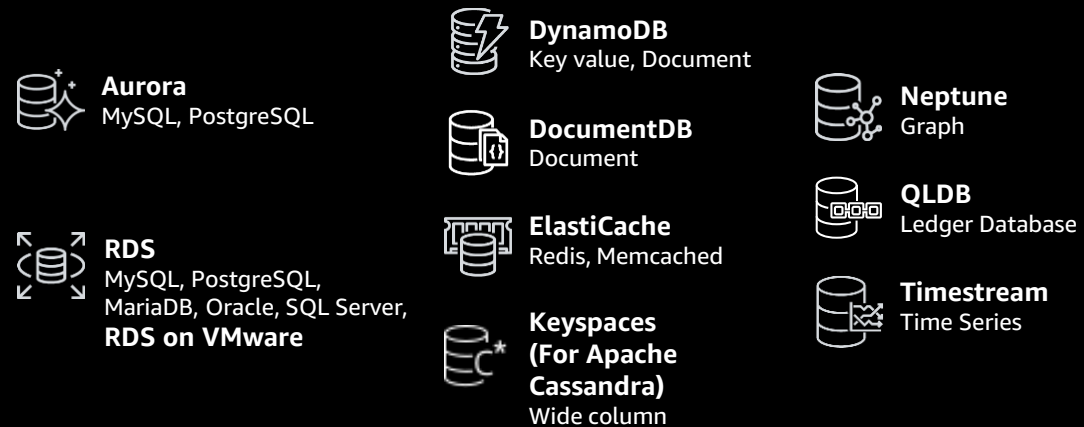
**Aurora**
MySQL, PostgreSQL

**RDS**
MySQL, PostgreSQL, MariaDB, Oracle, SQL Server, **RDS on VMware**

**DynamoDB**
Key value, Document

**DocumentDB**
Document

**ElastiCache**
Redis, Memcached

**Keyspaces (For Apache Cassandra)**
Wide column

**Neptune**
Graph

**QLDB**
Ledger Database

**Timestream**
Time Series